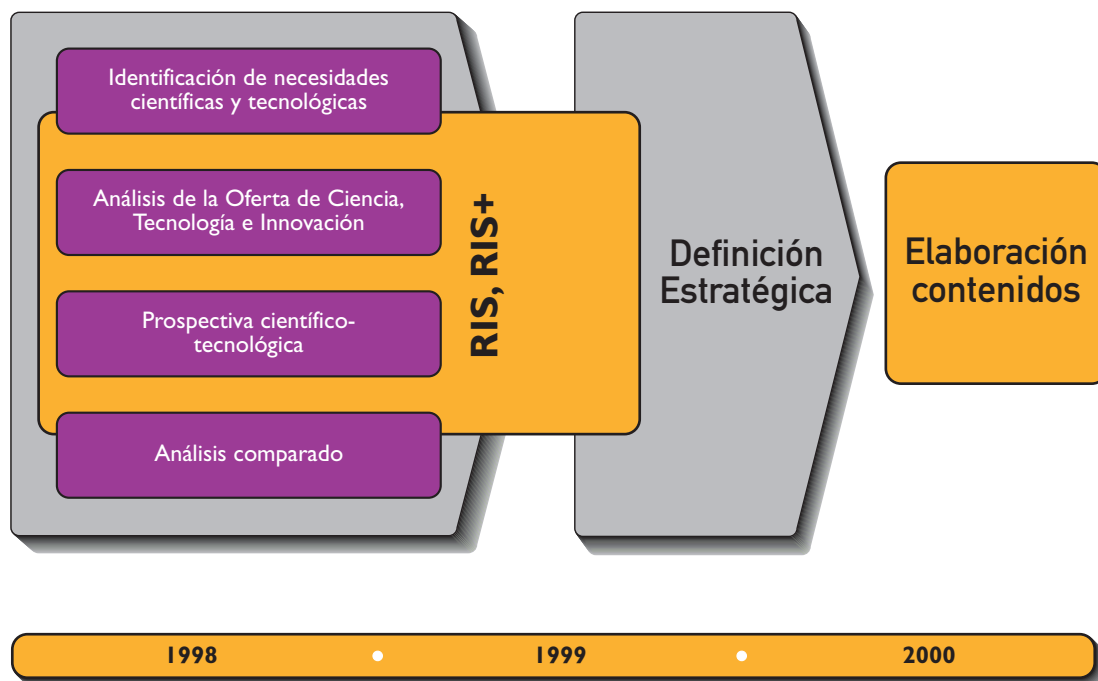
Identificación de necesidades científicas y tecnológicas

Análisis de la Oferta de Ciencia, Tecnología e Innovación

Prospectiva científico-tecnológica

Análisis comparado

RIS, RIS+

Definición Estratégica

Elaboración contenidos

1998

1999

2000